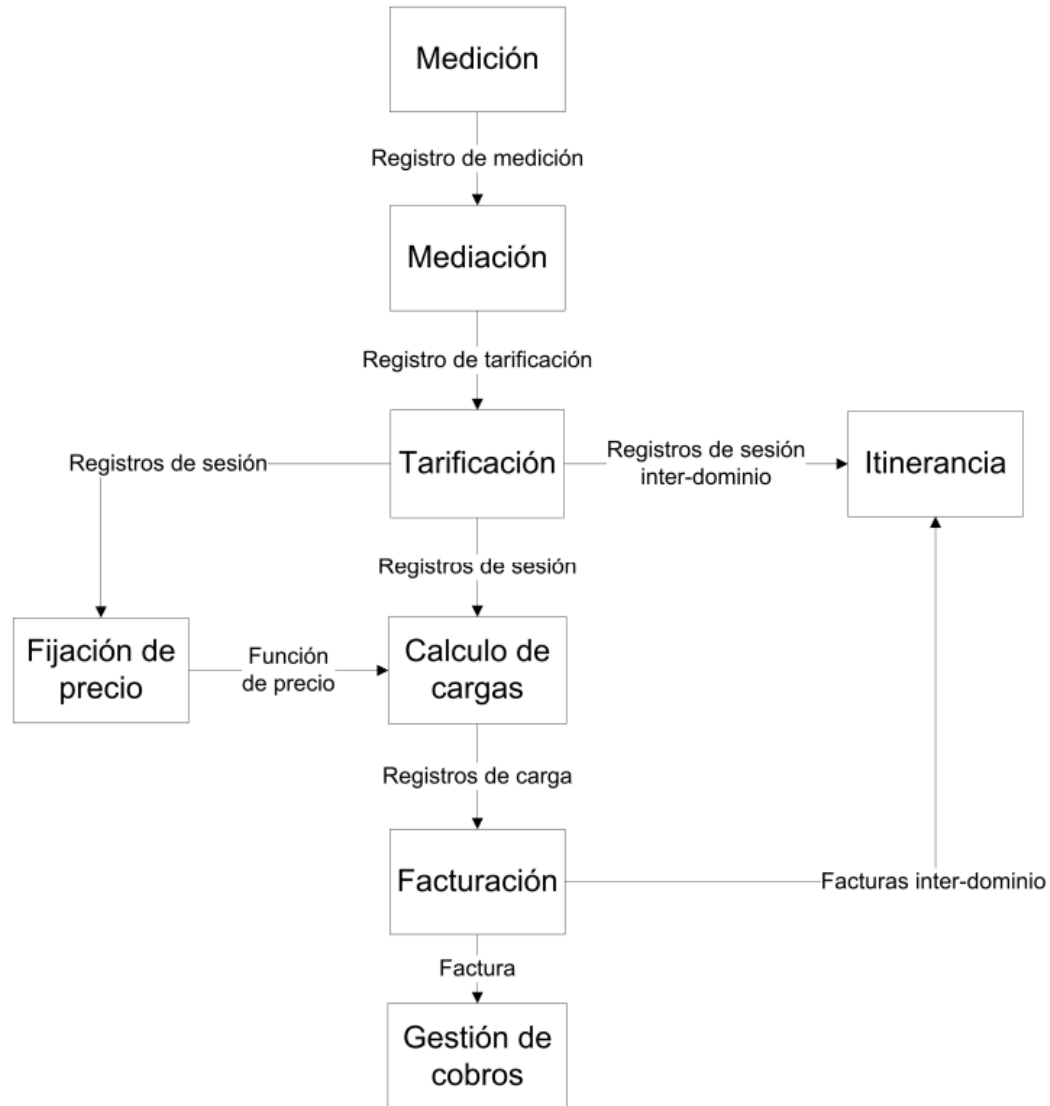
Medición

Registro de medición

Mediación

Registro de tarificación

Registros de sesión

Tarificación

Registros de sesión inter-dominio

Itinerancia

Registros de sesión

Fijación de precio

Función de precio

Calculo de cargas

Registros de carga

Facturación

Facturas inter-dominio

Factura

Gestión de cobros